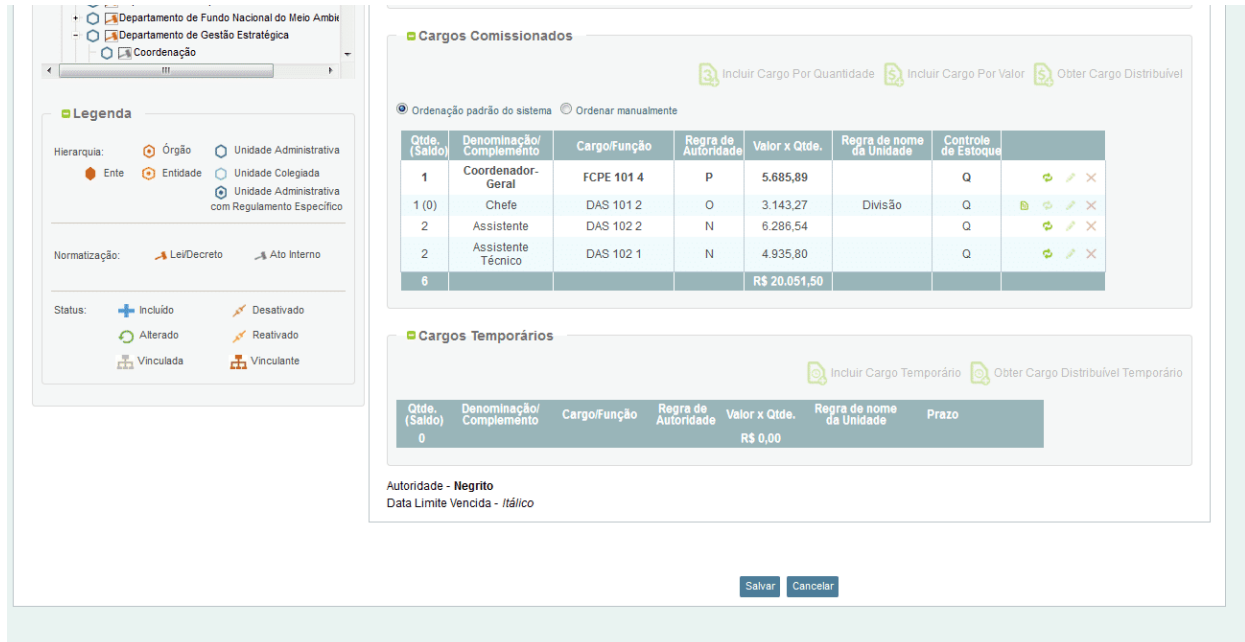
Departamento de Fundo Nacional do Meio Ambie
Departamento de Gestão Estratégica
Coordenação

Legenda

Hierarquia: Órgão Unidade Administrativa
Ente Entidade Unidade Colegiada
Unidade Administrativa com Regulamento Específico

Normatização: Lei/Decreto Ato Interno

Status: Incluído Desativado
Alterado Reativado
Vinculada Vinculante

Cargos Comissionados

Incluir Cargo Por Quantidade Incluir Cargo Por Valor Obter Cargo Distribuível

Ordenação padrão do sistema Ordenar manualmente

| Qtde. (Saldo) | Denominação/ Complemento | Cargo/Função | Regra de Autoridade | Valor x Qtde. | Regra de nome da Unidade | Controle de Estoque | |
|---|---|---|---|---|---|---|---|
| 1 | Coordenador-Geral | FCPE 101 4 | P | 5.685,89 | | Q | |
| 1 (0) | Chefe | DAS 101 2 | O | 3.143,27 | Divisão | Q | |
| 2 | Assistente | DAS 102 2 | N | 6.286,54 | | Q | |
| 2 | Assistente Técnico | DAS 102 1 | N | 4.935,80 | | Q | |
| 6 | | | | R$ 20.051,50 | | | |

Cargos Temporários

Incluir Cargo Temporário Obter Cargo Distribuível Temporário

| Qtde. (Saldo) | Denominação/ Complemento | Cargo/Função | Regra de Autoridade | Valor x Qtde. | Regra de nome da Unidade | Prazo |
|---|---|---|---|---|---|---|
| 0 | | | | R$ 0,00 | | |

Autoridade - **Negrito**
Data Limite Vencida - *Itálico*

Salvar Cancelar